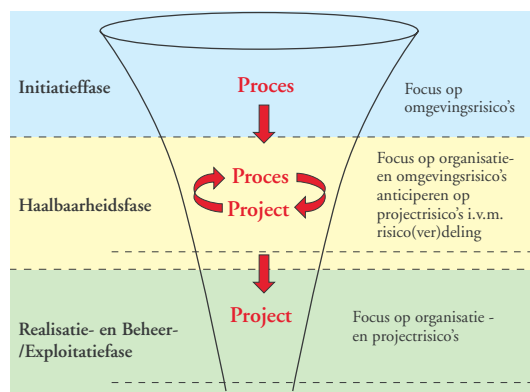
Initiatieffase

Proces

Focus op omgevingsrisico's

Focus op organisatie- en omgevingsrisico's anticiperen op projectrisico's i.v.m. risico(ver)deling

Haalbaarheidsfase

Proces

Project

Realisatie- en Beheer- /Exploitatiefase

Project

Focus op organisatie - en projectrisico's